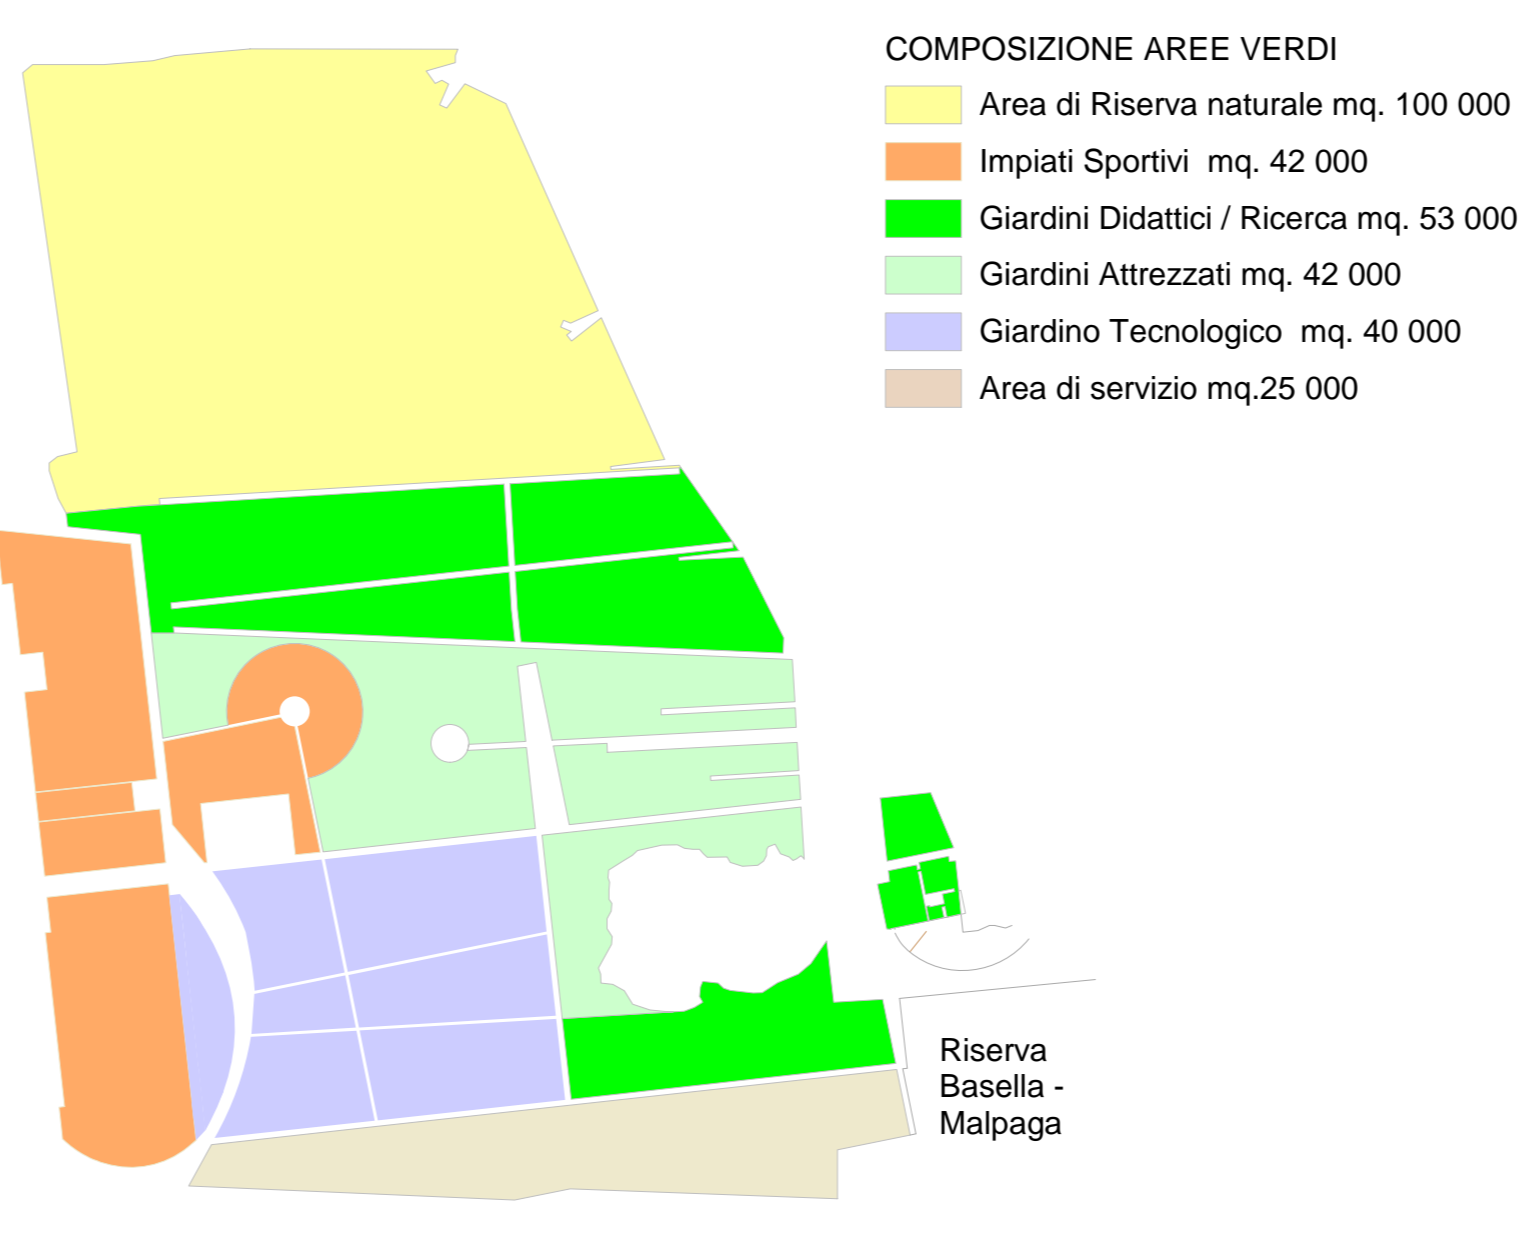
COMPOSIZIONE AREE VERDI

Area di Riserva naturale mq. 100 000

Impiati Sportivi mq. 42 000

Giardini Didattici / Ricerca mq. 53 000

Giardini Attrezzati mq. 42 000

Giardino Tecnologico mq. 40 000

Area di servizio mq.25 000

Riserva Basella - Malpaga